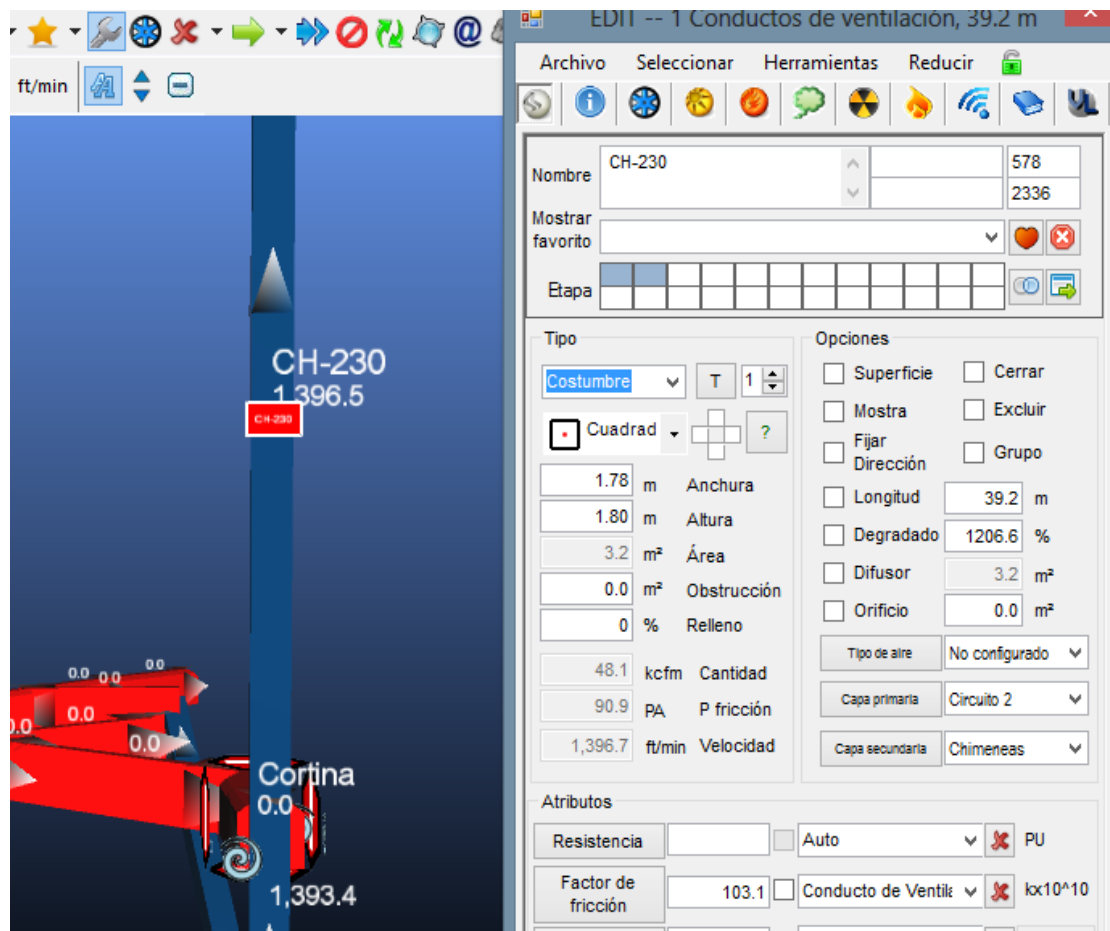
ft/min

CH-230
1,396.5
CH-230

0.0 0.0 0.0
0.0
0.0
0.0
Cortina
0.0
1,393.4

EDIT -- 1 Conductos de ventilación, 39.2 m

Archivo Seleccionar Herramientas Reducir

Nombre CH-230
578
2336
Mostrar favorito
Etapa

Tipo
Costumbre
T 1
Cuadrad
?
1.78 m Anchura
1.80 m Altura
3.2 m² Área
0.0 m² Obstrucción
0 % Relleno
48.1 kcfm Cantidad
90.9 PA P fricción
1,396.7 ft/min Velocidad

Opciones
Superficie
Cerrar
Mostra
Excluir
Fijar Dirección
Grupo
Longitud 39.2 m
Degradado 1206.6 %
Difusor 3.2 m²
Orificio 0.0 m²
Tipo de aire No configurado
Capa primaria Circuito 2
Capa secundaria Chimeneas

Atributos
Resistencia
Auto
PU
Factor de fricción
103.1
Conducto de Ventila
kx10^10